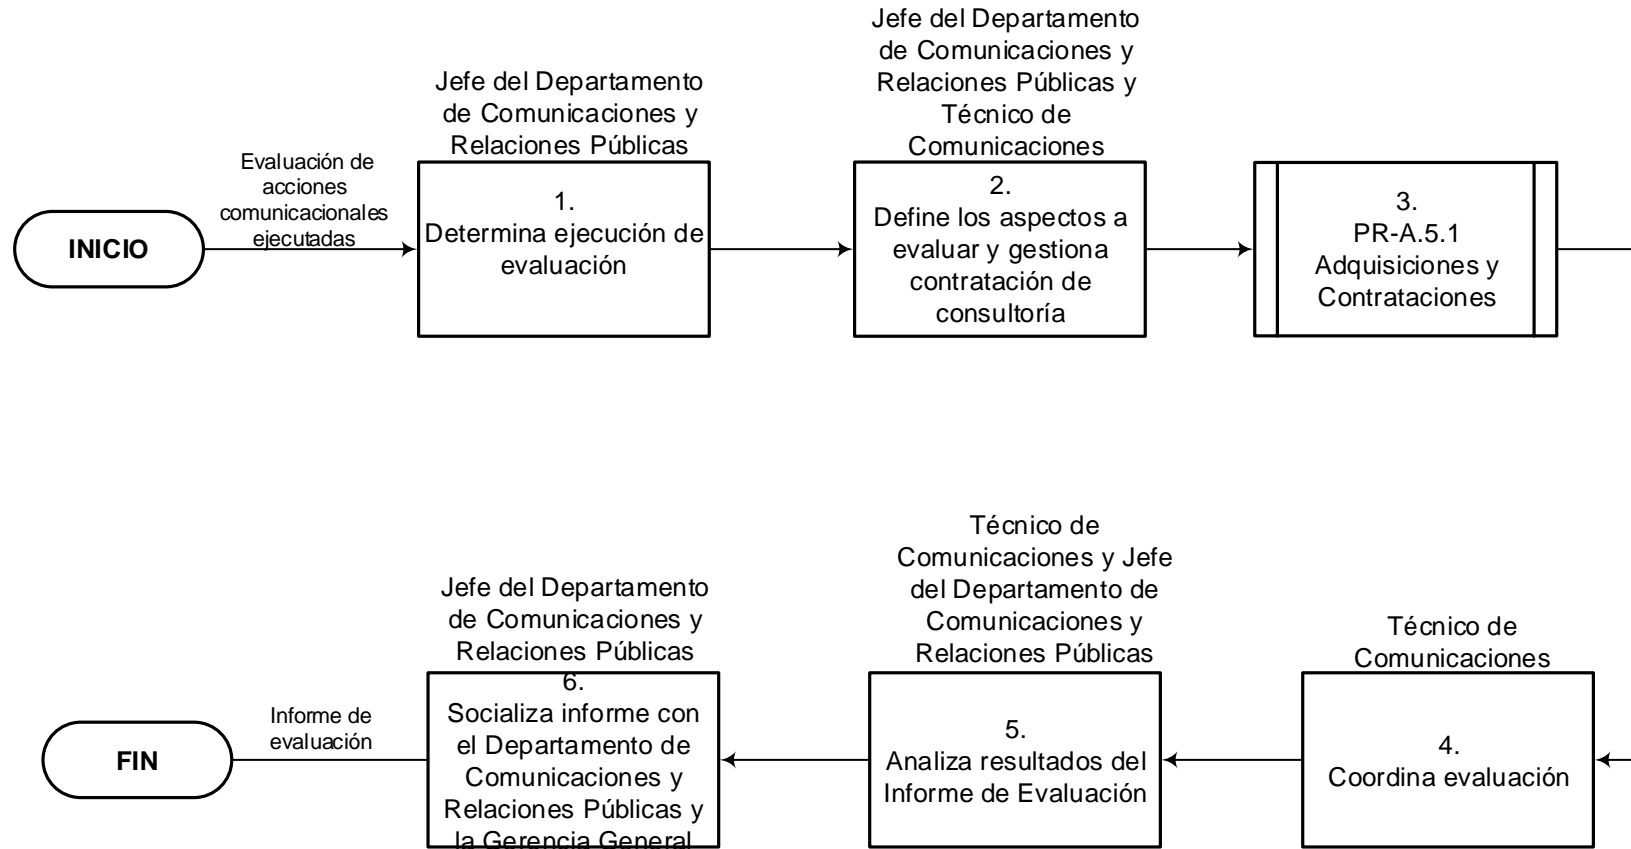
INICIO

Evaluación de acciones comunicacionales ejecutadas

Jefe del Departamento de Comunicaciones y Relaciones Públicas

1.
Determina ejecución de evaluación

Jefe del Departamento de Comunicaciones y Relaciones Públicas y Técnico de Comunicaciones

2.
Define los aspectos a evaluar y gestiona contratación de consultoría

3.
PR-A.5.1
Adquisiciones y Contrataciones

Técnico de Comunicaciones

4.
Coordina evaluación

Técnico de Comunicaciones y Jefe del Departamento de Comunicaciones y Relaciones Públicas

5.
Analiza resultados del Informe de Evaluación

Jefe del Departamento de Comunicaciones y Relaciones Públicas

6.
Socializa informe con el Departamento de Comunicaciones y Relaciones Públicas y la Gerencia General

Informe de evaluación

FIN